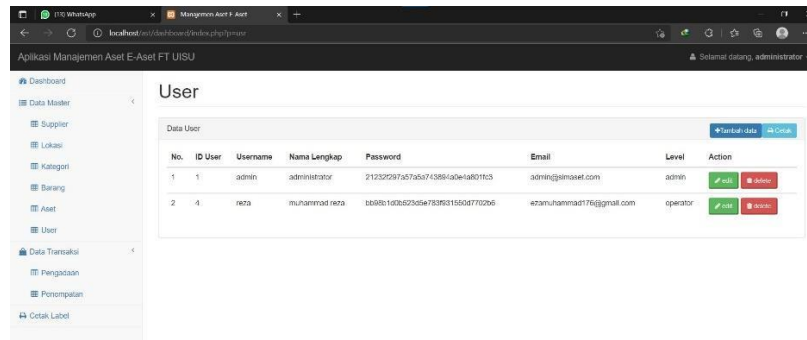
(13) WhatsApp

Manajemen Aset E-Aset

localhost/aset/dashboard/index.php?p=user

Aplikasi Manajemen Aset E-Aset FT UISU

Selamat datang, administrator

Dashboard
Data Master
Supplier
Lokasi
Kategori
Barang
Aset
User
Data Transaksi
Pengadaan
Penempatan
Cetak Label

User

Data User

+Tambah data
Cetak

| No. | ID User | Username | Nama Lengkap | Password | Email | Level | Action |
|---|---|---|---|---|---|---|---|
| 1 | 1 | admin | administrator | 21232f297a57a5a743894a0e4a801fc3 | admin@simaset.com | admin | edit delete |
| 2 | 4 | reza | muhammad reza | bb98b1d0b523d5e783f931550d7702b6 | ezamuhammad176@gmail.com | operator | edit delete |